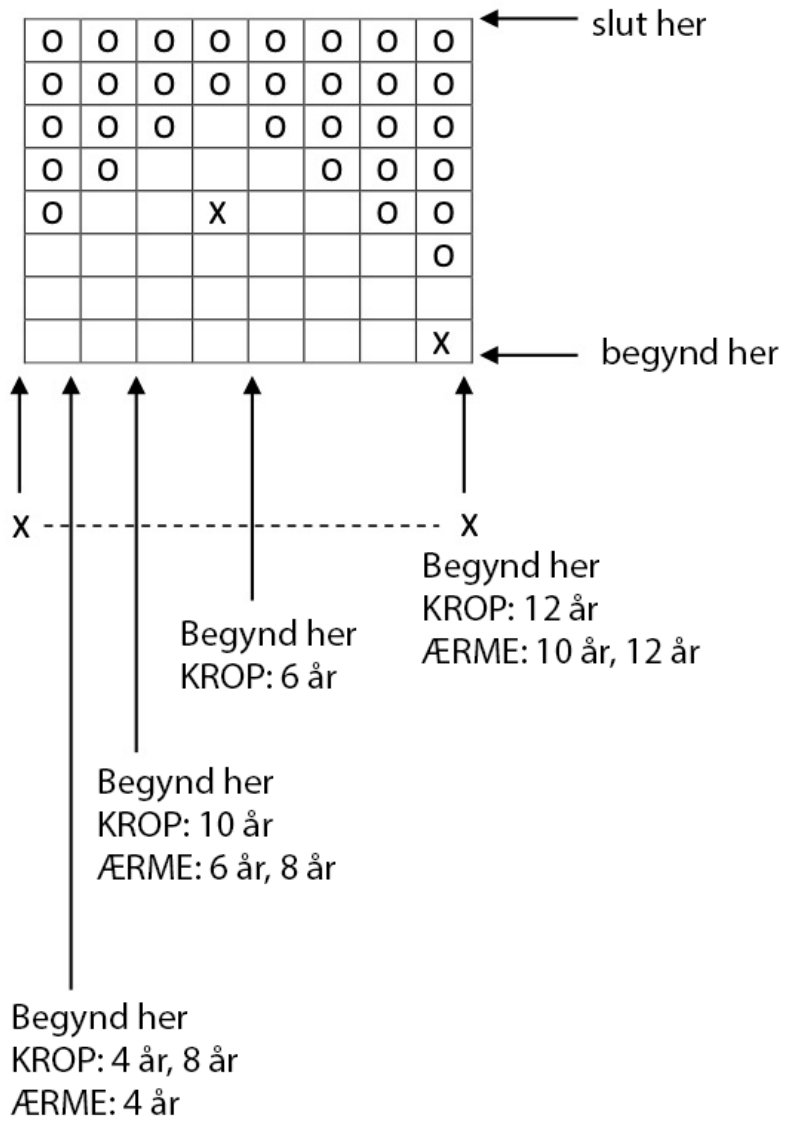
| O | O | O | O | O | O | O | O |
|---|---|---|---|---|---|---|---|
| O | O | O | O | O | O | O | O |
| O | O | O |  | O | O | O | O |
| O | O |  |  |  | O | O | O |
| O |  |  | X |  |  | O | O |
|  |  |  |  |  |  |  | O |
|  |  |  |  |  |  |  |  |
|  |  |  |  |  |  |  | X |

slut her

begynd her

X X

Begynd her
KROP: 12 år
ÆRME: 10 år, 12 år

Begynd her
KROP: 6 år

Begynd her
KROP: 10 år
ÆRME: 6 år, 8 år

Begynd her
KROP: 4 år, 8 år
ÆRME: 4 år